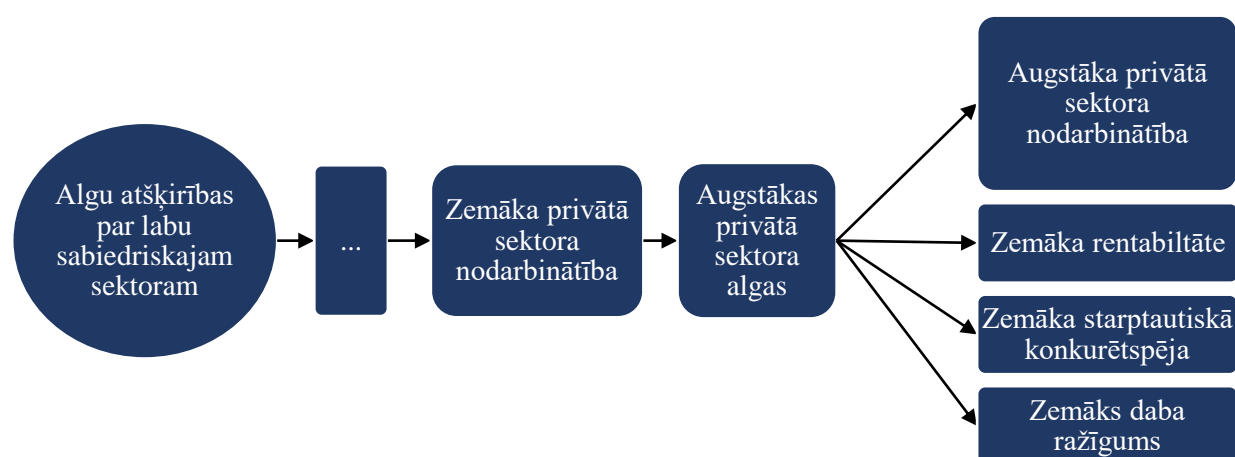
Algu atšķirības par labu sabiedriskajam sektoram

...

Zemāka privātā sektora nodarbinātība

Augstākas privātā sektora algas

Augstāka privātā sektora nodarbinātība

Zemāka rentabiltāte

Zemāka starptautiskā konkurētspēja

Zemāks daba ražīgums